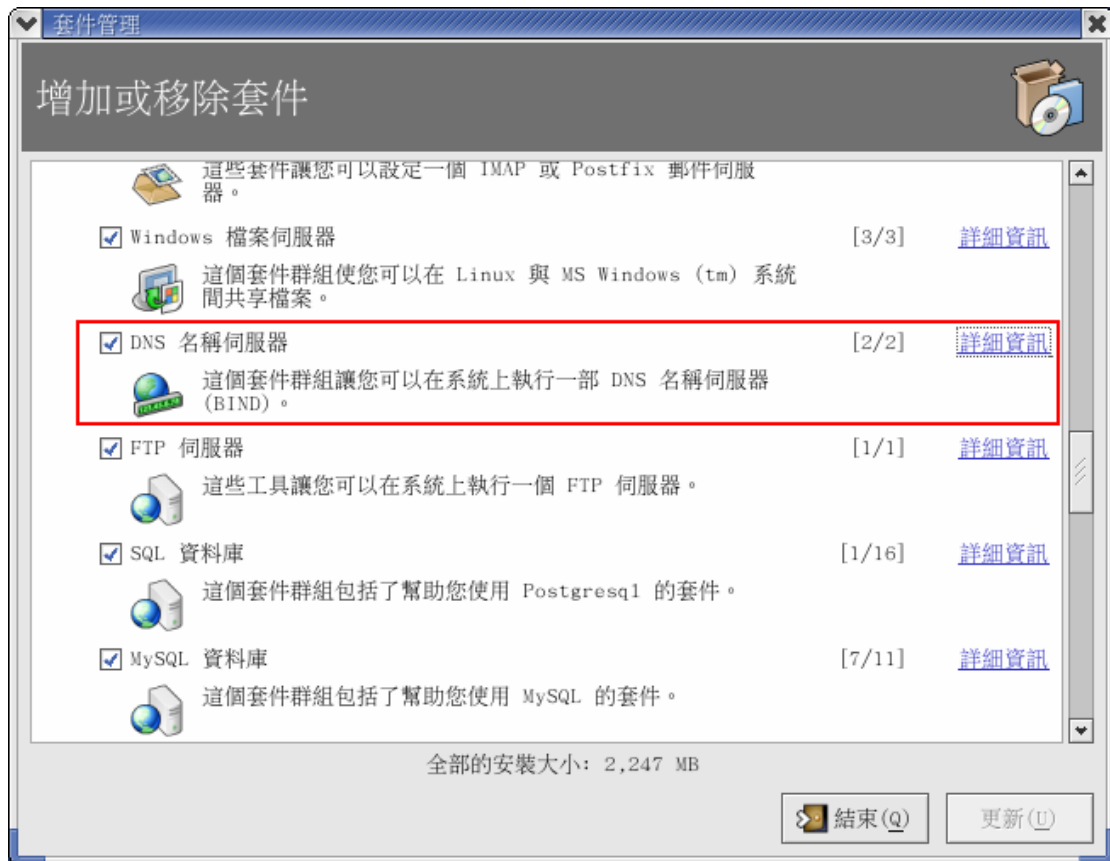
套件管理

增加或移除套件

這些套件讓您可以設定一個 IMAP 或 Postfix 郵件伺服器。

Windows 檔案伺服器 [3/3] 詳細資訊

這個套件群組使您可以在 Linux 與 MS Windows (tm) 系統間共享檔案。

DNS 名稱伺服器 [2/2] 詳細資訊

這個套件群組讓您可以在系統上執行一部 DNS 名稱伺服器 (BIND)。

FTP 伺服器 [1/1] 詳細資訊

這些工具讓您可以在系統上執行一個 FTP 伺服器。

SQL 資料庫 [1/16] 詳細資訊

這個套件群組包括了幫助您使用 Postgresql 的套件。

MySQL 資料庫 [7/11] 詳細資訊

這個套件群組包括了幫助您使用 MySQL 的套件。

全部的安裝大小: 2,247 MB

結束(Q) 更新(U)